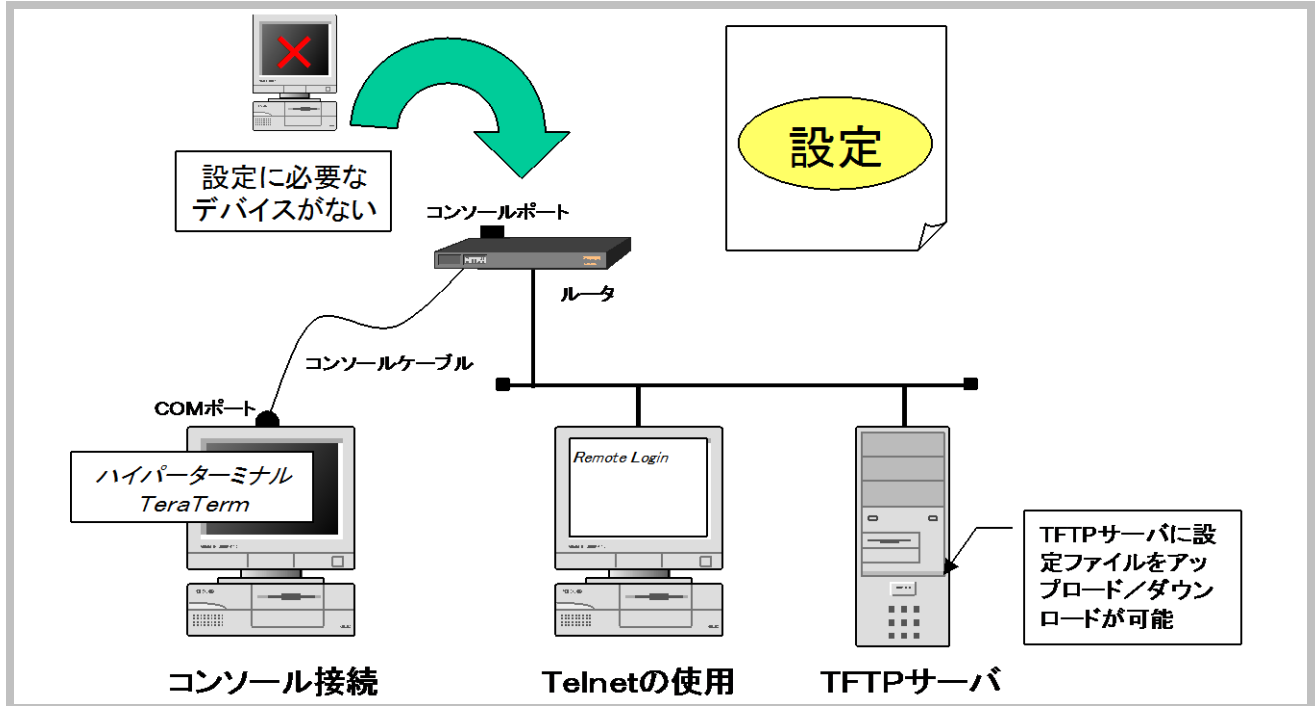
設定に必要なデバイスがない

設定

コンソールポート

ルータ

コンソールケーブル

COMポート

ハイパーターミナル
TeraTerm

Remote Login

TFTPサーバに設定ファイルをアップロード／ダウンロードが可能

コンソール接続

Telnetの使用

TFTPサーバ